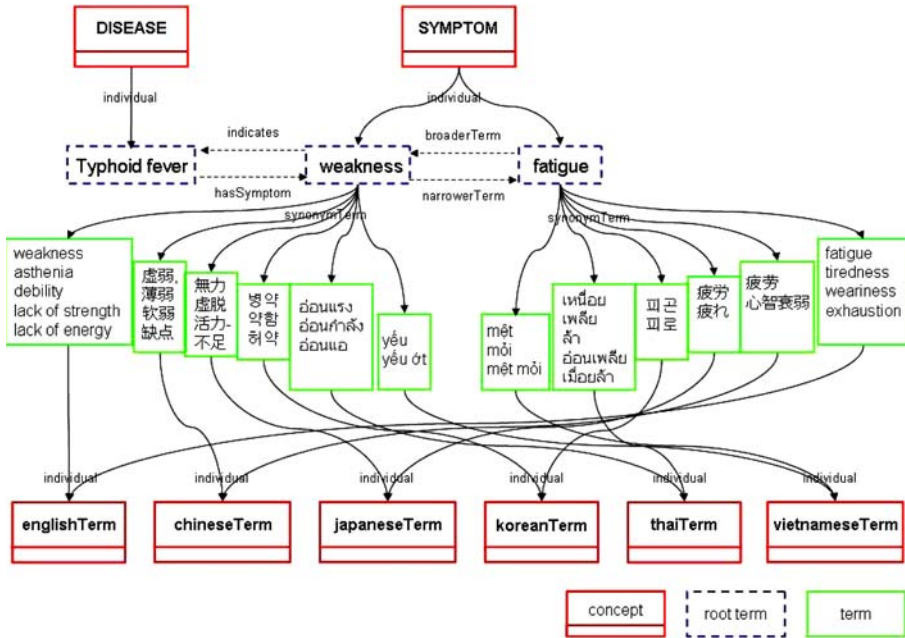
DISEASE

SYMPTOM

individual

individual

indicates

broaderTerm

Typhoid fever

weakness

fatigue

hasSymptom

narrowerTerm

synonymTerm

synonymTerm

weakness
asthenia
debility
lack of strength
lack of energy

虚弱,
薄弱
软弱
缺点

無力
虚脱
活力-
不足

병약
약함
허약

อ่อนแรง
อ่อนกำลัง
อ่อนแอ

yếu
yếu ớt

mệt
mỏi
mệt mỏi

เหนื่อย
เพลีย
ล้า
อ่อนเพลีย
เมื่อยล้า

피곤
피로

疲労
疲れ

疲劳
心智衰弱

fatigue
tiredness
weariness
exhaustion

individual

individual

individual

individual

individual

individual

englishTerm

chineseTerm

japaneseTerm

koreanTerm

thaiTerm

vietnameseTerm

concept

root term

term